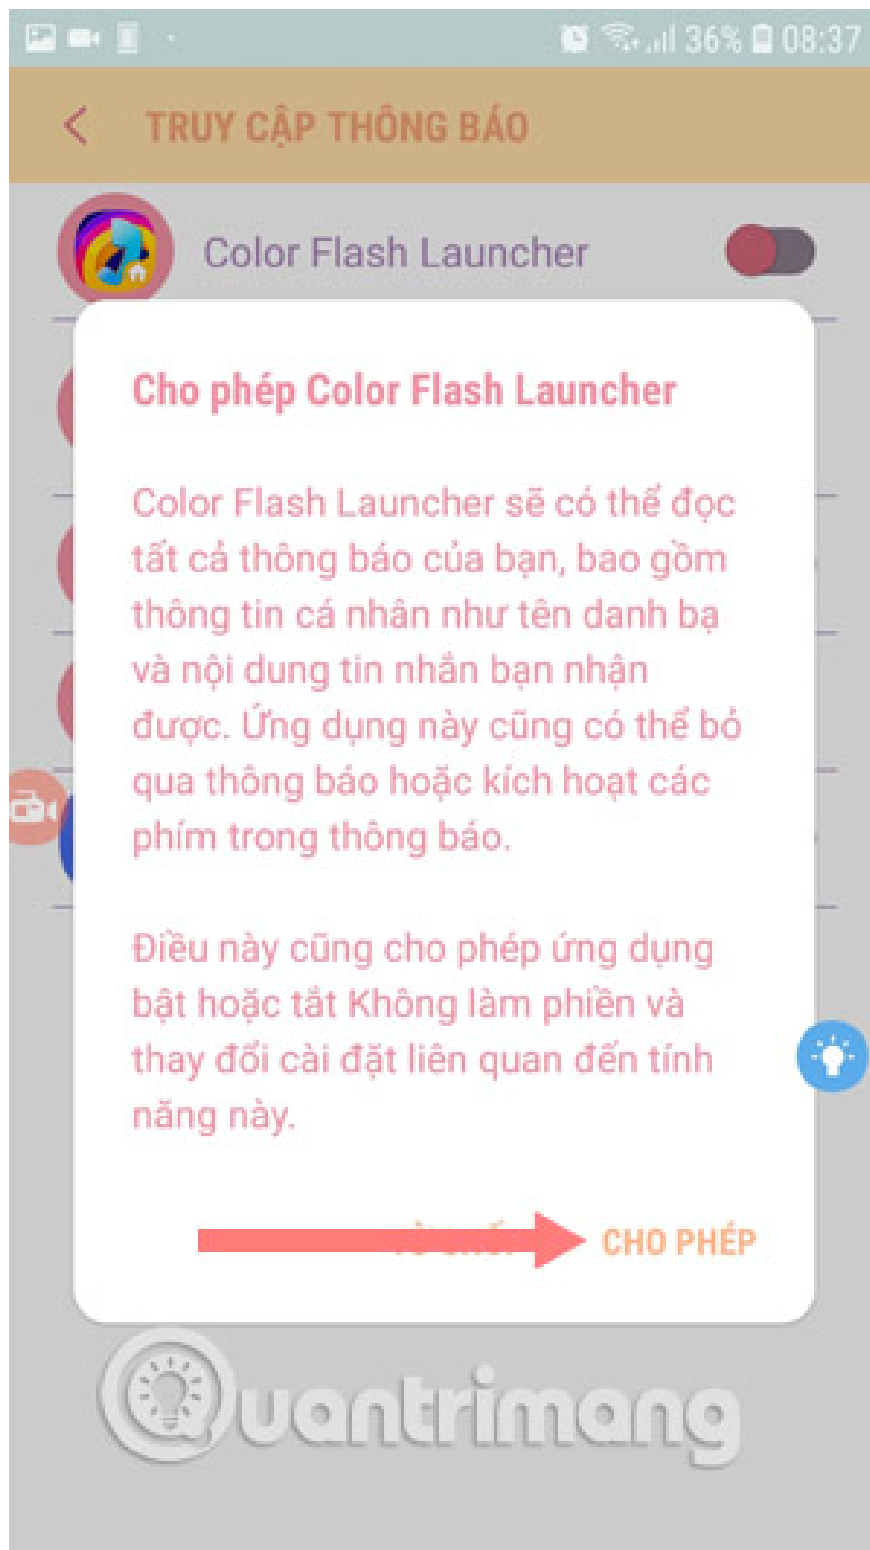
36% 08:37

TRUY CẬP THÔNG BÁO

Color Flash Launcher

Cho phép Color Flash Launcher

Color Flash Launcher sẽ có thể đọc tất cả thông báo của bạn, bao gồm thông tin cá nhân như tên danh bạ và nội dung tin nhắn bạn nhận được. Ứng dụng này cũng có thể bỏ qua thông báo hoặc kích hoạt các phím trong thông báo.

Điều này cũng cho phép ứng dụng bật hoặc tắt Không làm phiền và thay đổi cài đặt liên quan đến tính năng này.

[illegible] CHO PHÉP

Quantrimang